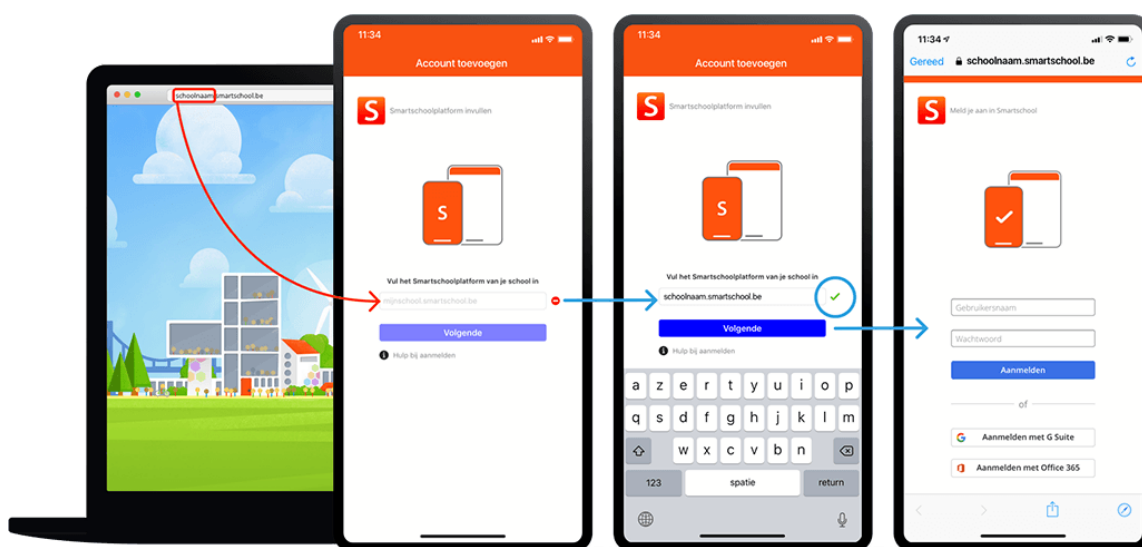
schoolnaam.smartschool.be

11:34
Account toevoegen
Smartschoolplatform invullen
S
Vul het Smartschoolplatform van je school in
mijnschool.smartschool.be
Volgende
Hulp bij aanmelden

11:34
Account toevoegen
Smartschoolplatform invullen
S
Vul het Smartschoolplatform van je school in
schoolnaam.smartschool.be
Volgende
Hulp bij aanmelden
a z e r t y u i o p
q s d f g h j k l m
w x c v b n
123 spatie return

11:34
Gereed schoolnaam.smartschool.be
Meld je aan in Smartschool
Gebruikersnaam
Wachtwoord
Aanmelden
of
Aanmelden met G Suite
Aanmelden met Office 365